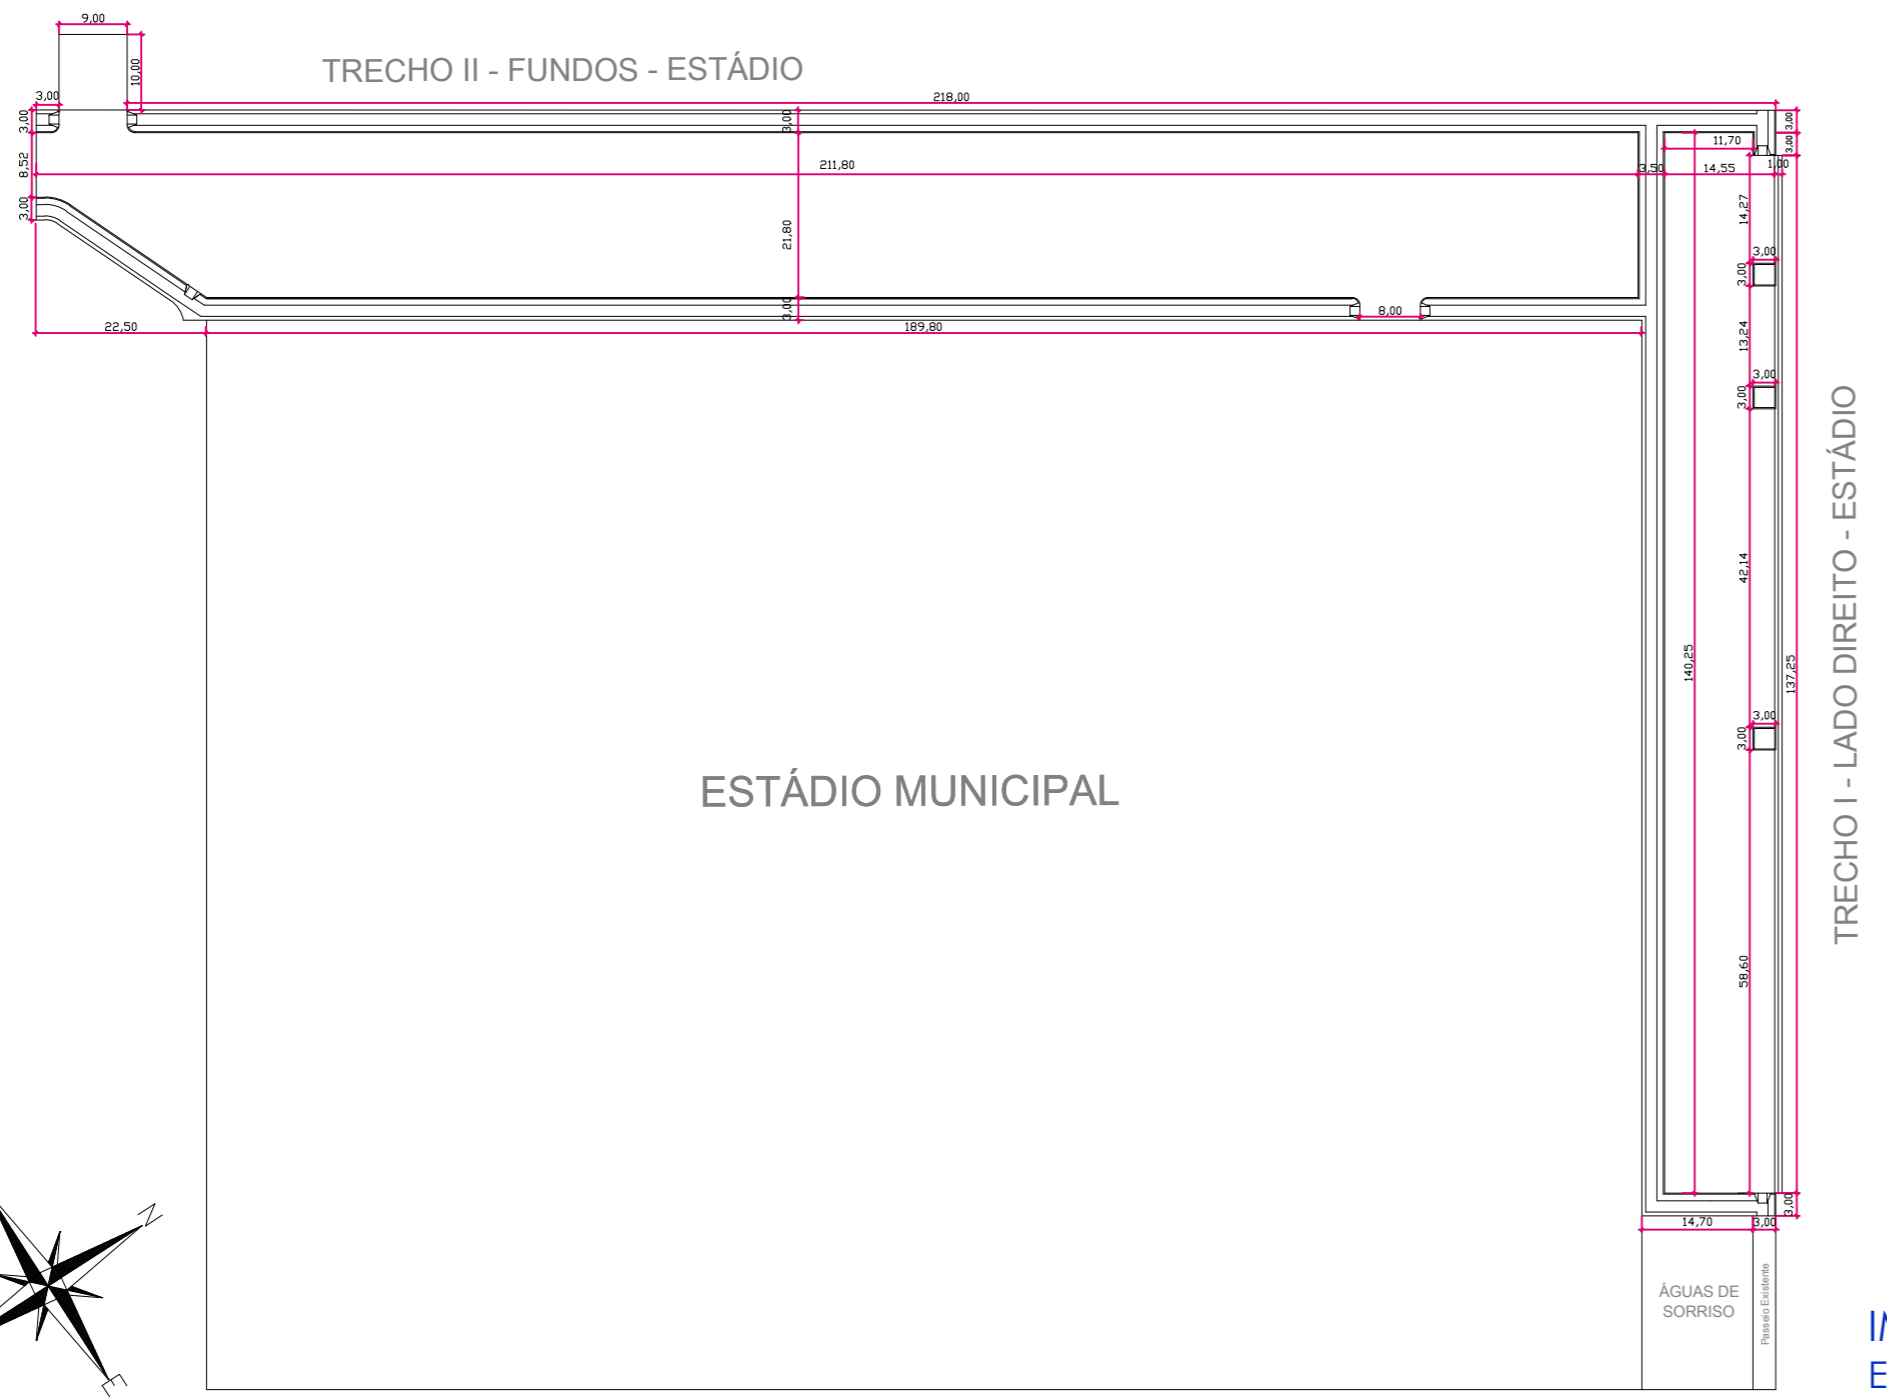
9,00

10,00

TRECHO II - FUNDOS - ESTÁDIO

3,00

218,00

3,00

3,00

3,00

8,52

211,80

3,50

14,55

11,70

1,00

3,00

21,80

14,27

3,00

3,00

3,00

8,00

22,50

189,80

13,24

3,00

3,00

42,14

140,25

137,25

TRECHO I - LADO DIREITO - ESTÁDIO

ESTÁDIO MUNICIPAL

3,00

3,00

58,60

3,00

14,70

3,00

ÁGUAS DE SORRISO

Passeio Existente

N

E

I

E